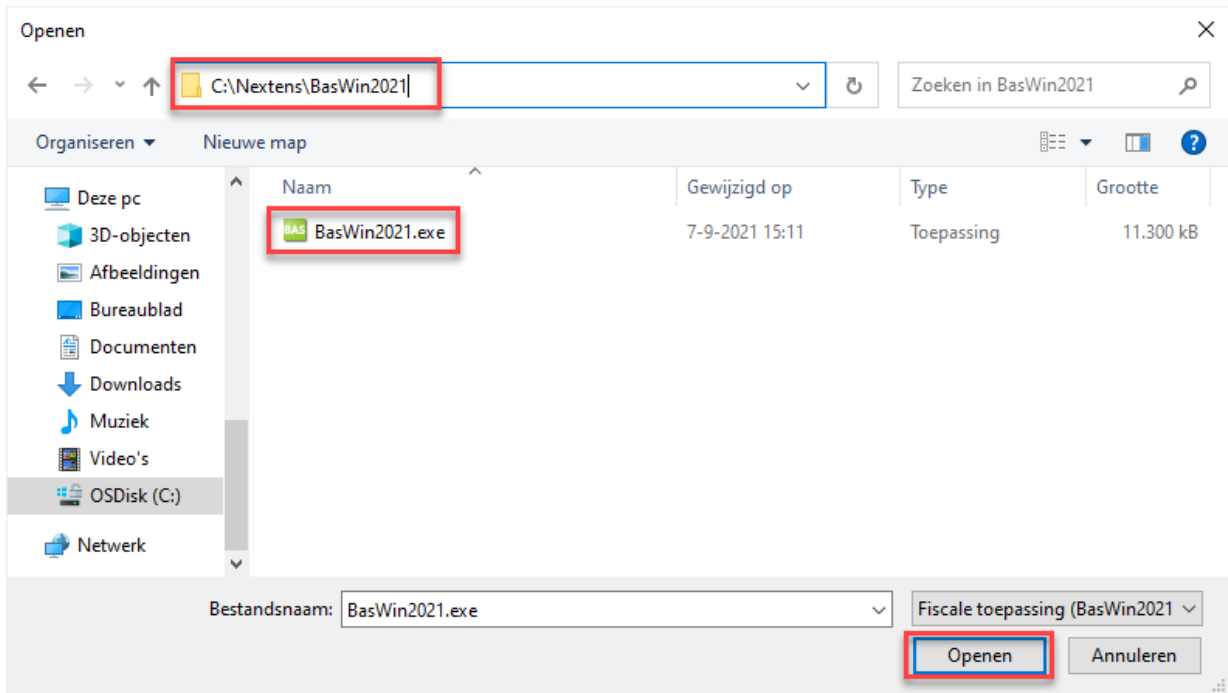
Openen

C:\Nextens\BasWin2021

Zoeken in BasWin2021

Organiseren ▾ Nieuwe map

Deze pc
3D-objecten
Afbeeldingen
Bureaublad
Documenten
Downloads
Muziek
Video's
OSDisk (C:)
Netwerk

| Naam | Gewijzigd op | Type | Grootte |
|---|---|---|---|
| BasWin2021.exe | 7-9-2021 15:11 | Toepassing | 11.300 kB |

Bestandsnaam: BasWin2021.exe

Fiscale toepassing (BasWin2021

Openen Annuleren